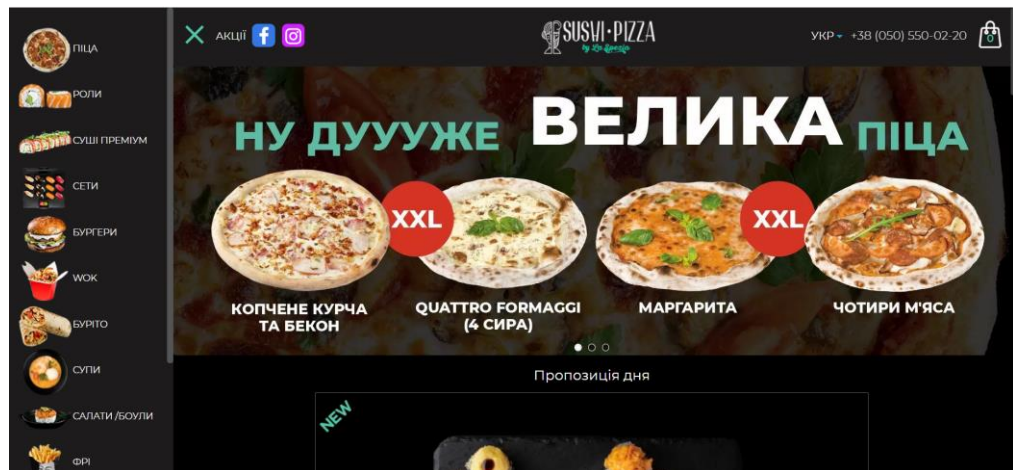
ПІЦА
РОЛИ
СУШІ ПРЕМІУМ
СЕТИ
БУРГЕРИ
WOK
БУРІТО
СУПИ
САЛАТИ /БОУЛИ
ФРІ

АКЦІЇ

SUSHI·PIZZA
by La Spezia

УКР +38 (050) 550-02-20
0

НУ ДУУУЖЕ ВЕЛИКА ПІЦА

XXL
XXL

КОПЧЕНЕ КУРЧА ТА БЕКОН
QUATTRO FORMAGGI (4 СИРА)
МАРГАРИТА
ЧОТИРИ М'ЯСА

Пропозиція дня

NEW